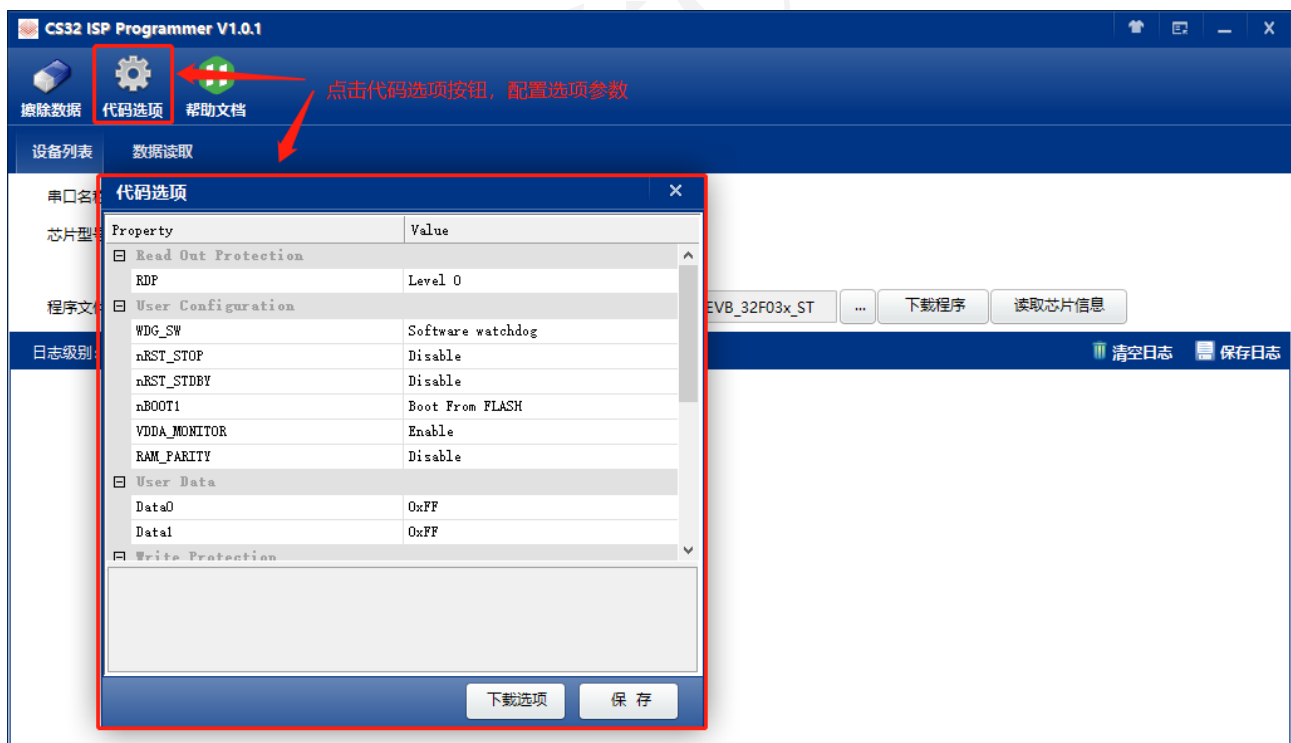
CS32 ISP Programmer V1.0.1

擦除数据 代码选项 帮助文档

点击代码选项按钮，配置选项参数

设备列表 数据读取

串口名

芯片型

程序文

EVB_32F03x_ST ... 下载程序 读取芯片信息

日志级别

清空日志 保存日志

代码选项 ×

| Property | Value |
|---|---|
| ⊟ Read Out Protection | |
| RDP | Level 0 |
| ⊟ User Configuration | |
| WDG_SW | Software watchdog |
| nRST_STOP | Disable |
| nRST_STDBY | Disable |
| nBOOT1 | Boot From FLASH |
| VDDA_MONITOR | Enable |
| RAM_PARITY | Disable |
| ⊟ User Data | |
| Data0 | 0xFF |
| Data1 | 0xFF |
| ⊟ Write Protection | |

下载选项 保 存